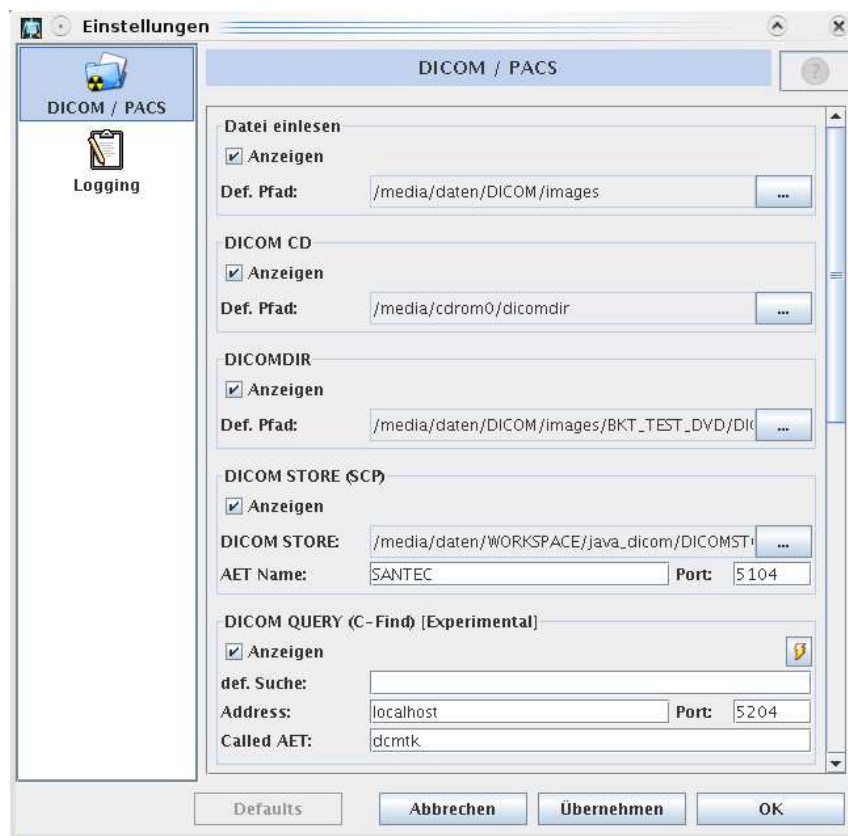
Einstellungen

DICOM / PACS

Logging

DICOM / PACS

Datei einlesen

Anzeigen

Def. Pfad: /media/daten/DICOM/images ...

DICOM CD

Anzeigen

Def. Pfad: /media/cdrom0/dicomdir ...

DICOMDIR

Anzeigen

Def. Pfad: /media/daten/DICOM/images/BKT_TEST_DVD/DI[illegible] ...

DICOM STORE (SCP)

Anzeigen

DICOM STORE: /media/daten/WORKSPACE/java_dicom/DICOMST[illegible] ...

AET Name: SANTEC Port: 5104

DICOM QUERY (C-Find) [Experimental]

Anzeigen

def. Suche:

Address: localhost Port: 5204

Called AET: dcmtk

Defaults Abbrechen Übernehmen OK